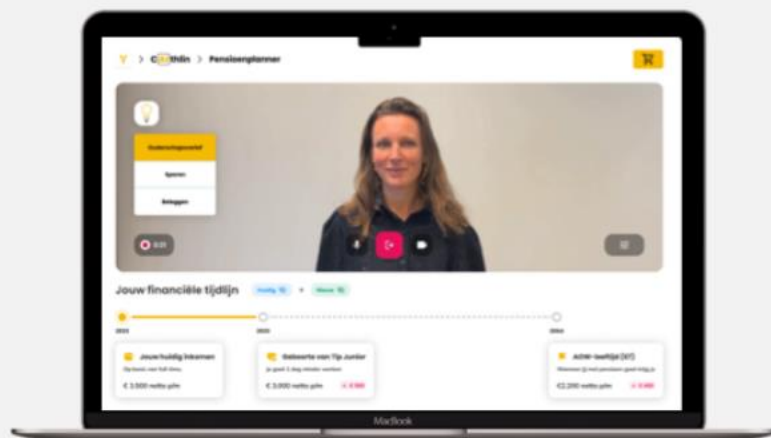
Y > C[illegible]thlin > Pensioenplanner

Onderhandelingsvoordeel
Sparen
Beleggen

0:21

Jouw financiële tijdlijn
Huidig
Nieuw

2024
2025
2064

Jouw huidig inkomen
Op basis van full time.
€ 3.500 netto p/m

Geboorte van Tip Junior
Je gaat 1 dag minder werken
€ 3.000 netto p/m
- € 500

AOW-leeftijd (67)
Wanneer je met pensioen gaat krijg je
€2.200 netto p/m
- € 800

MacBook